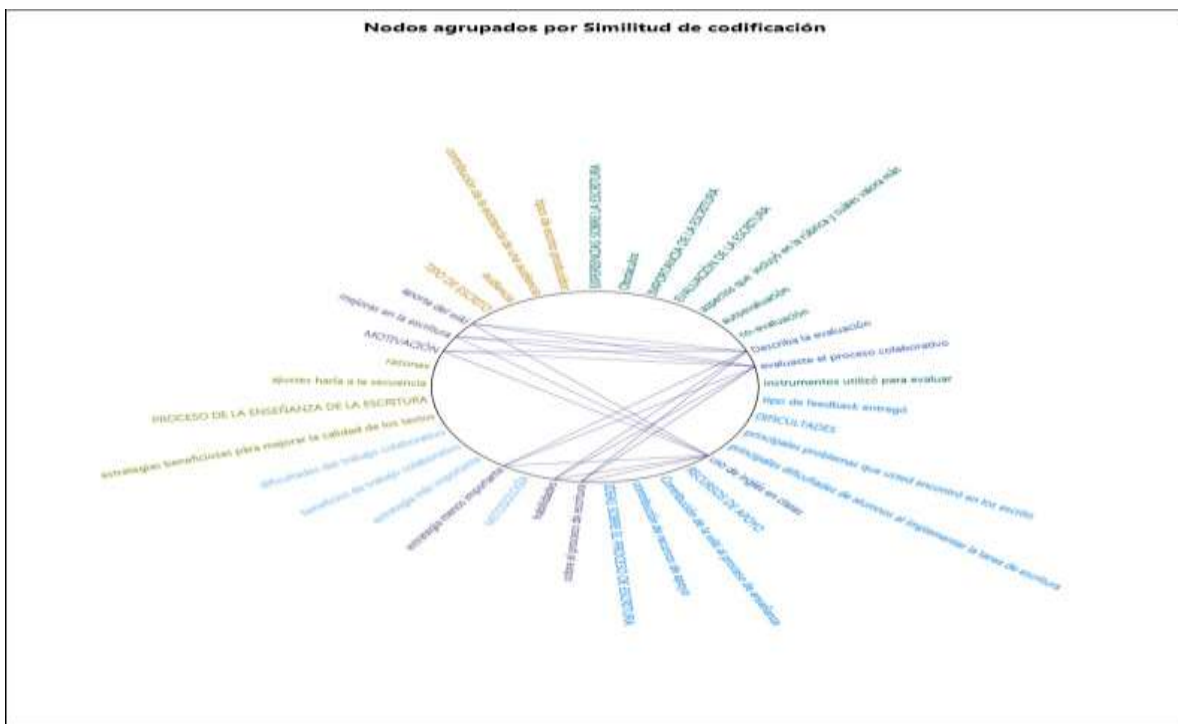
Nodos agrupados por Similitud de codificación

contribución de la experiencia de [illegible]
tipo de textos producidos
EXPERIENCIA SOBRE LA ESCRITURA
Otros tipos
IMPORTANCIA DE LA ESCRITURA
EVALUACIÓN DE LA ESCRITURA
aspectos que evaluaste en la rúbrica y cuales valora más
autoevaluación
co-evaluación
Describa la evaluación
evaluaste el proceso colaborativo
instrumentos utilizó para evaluar
tipo de feedback entregó
DIFICULTADES
principales problemas que usted encontró en los escrito
principales dificultades de alumnos al implementar la tarea de escritura
uso de inglés en clases
RECURSOS DE APOYO
Contribución de la web al proceso de enseñanza
contribución de recursos de apoyo
OPINIONES SOBRE EL PROCESO DE ESCRITURA
cómo el proceso de escritura
habilidades
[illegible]
estrategia menos importante
estrategia más importante
beneficios del trabajo colaborativo
dificultades del trabajo colaborativo
estrategias beneficiosas para mejorar la calidad de los textos
PROCESO DE LA ENSEÑANZA DE LA ESCRITURA
opinión hacia a la secuencia
razones
MOTIVACIÓN
mejorar en la escritura
aporte del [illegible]
audiencia
TIPO DE ESCRITOS